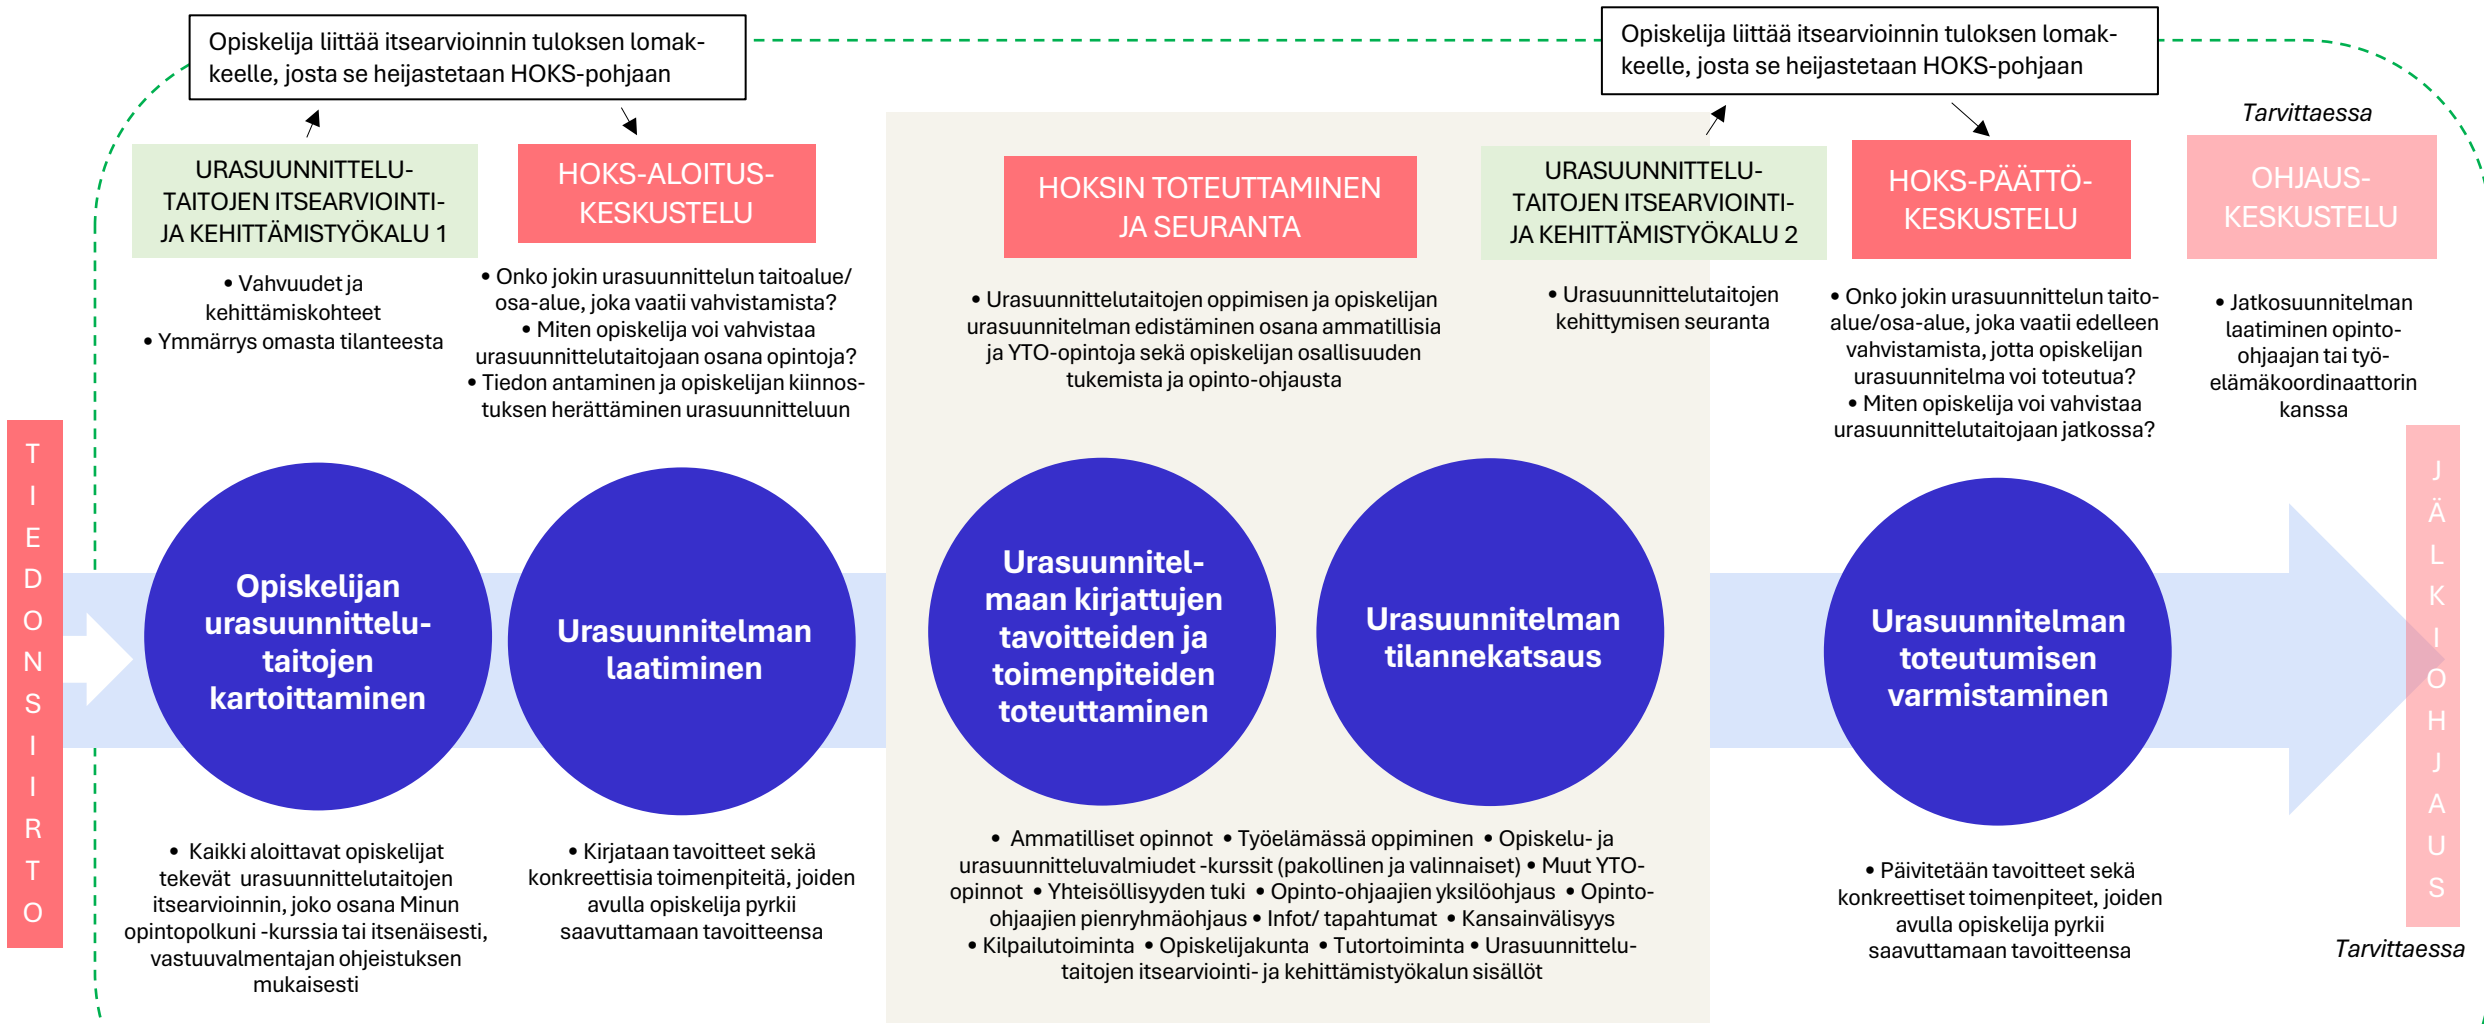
Opiskelija liittää itsearvioinnin tuloksen lomakkeelle, josta se heijastetaan HOKS-pohjaan

Opiskelija liittää itsearvioinnin tuloksen lomakkeelle, josta se heijastetaan HOKS-pohjaan

Tarvittaessa

URASUUNNITTELUTAITOJEN ITSEARVIOINTI- JA KEHITTÄMISTYÖKALU 1

• Vahvuudet ja kehittämiskohteet
• Ymmärrys omasta tilanteesta

HOKS-ALOITUSKESKUSTELU

• Onko jokin urasuunnittelun taitoalue/ osa-alue, joka vaatii vahvistamista?
• Miten opiskelija voi vahvistaa urasuunnittelutaitojaan osana opintoja?
• Tiedon antaminen ja opiskelijan kiinnostuksen herättäminen urasuunnitteluun

HOKSIN TOTEUTTAMINEN JA SEURANTA

• Urasuunnittelutaitojen oppimisen ja opiskelijan urasuunnitelman edistäminen osana ammatillisia ja YTO-opintoja sekä opiskelijan osallisuuden tukemista ja opinto-ohjausta

URASUUNNITTELUTAITOJEN ITSEARVIOINTI- JA KEHITTÄMISTYÖKALU 2

• Urasuunnittelutaitojen kehittymisen seuranta

HOKS-PÄÄTTÖKESKUSTELU

• Onko jokin urasuunnittelun taitoalue/osa-alue, joka vaatii edelleen vahvistamista, jotta opiskelijan urasuunnitelma voi toteutua?
• Miten opiskelija voi vahvistaa urasuunnittelutaitojaan jatkossa?

OHJAUSKESKUSTELU

• Jatkosuunnitelman laatiminen opinto-ohjaajan tai työelämäkoordinaattorin kanssa

TIEDONSIIRTO

Opiskelijan urasuunnittelutaitojen kartoittaminen

Urasuunnitelman laatiminen

Urasuunnitelmaan kirjattujen tavoitteiden ja toimenpiteiden toteuttaminen

Urasuunnitelman tilannekatsaus

Urasuunnitelman toteutumisen varmistaminen

JÄLKIOHJAUS

• Kaikki aloittavat opiskelijat tekevät urasuunnittelutaitojen itsearvioinnin, joko osana Minun opintopolkuni -kurssia tai itsenäisesti, vastuuvalmentajan ohjeistuksen mukaisesti

• Kirjataan tavoitteet sekä konkreettisia toimenpiteitä, joiden avulla opiskelija pyrkii saavuttamaan tavoitteensa

• Ammatilliset opinnot • Työelämässä oppiminen • Opiskelu- ja urasuunnitteluvalmiudet -kurssit (pakollinen ja valinnaiset) • Muut YTO-opinnot • Yhteisöllisyyden tuki • Opinto-ohjaajien yksilöohjaus • Opinto-ohjaajien pienryhmäohjaus • Infot/ tapahtumat • Kansainvälisyys • Kilpailutoiminta • Opiskelijakunta • Tutortoiminta • Urasuunnittelutaitojen itsearviointi- ja kehittämistyökalun sisällöt

• Päivitetään tavoitteet sekä konkreettiset toimenpiteet, joiden avulla opiskelija pyrkii saavuttamaan tavoitteensa

Tarvittaessa